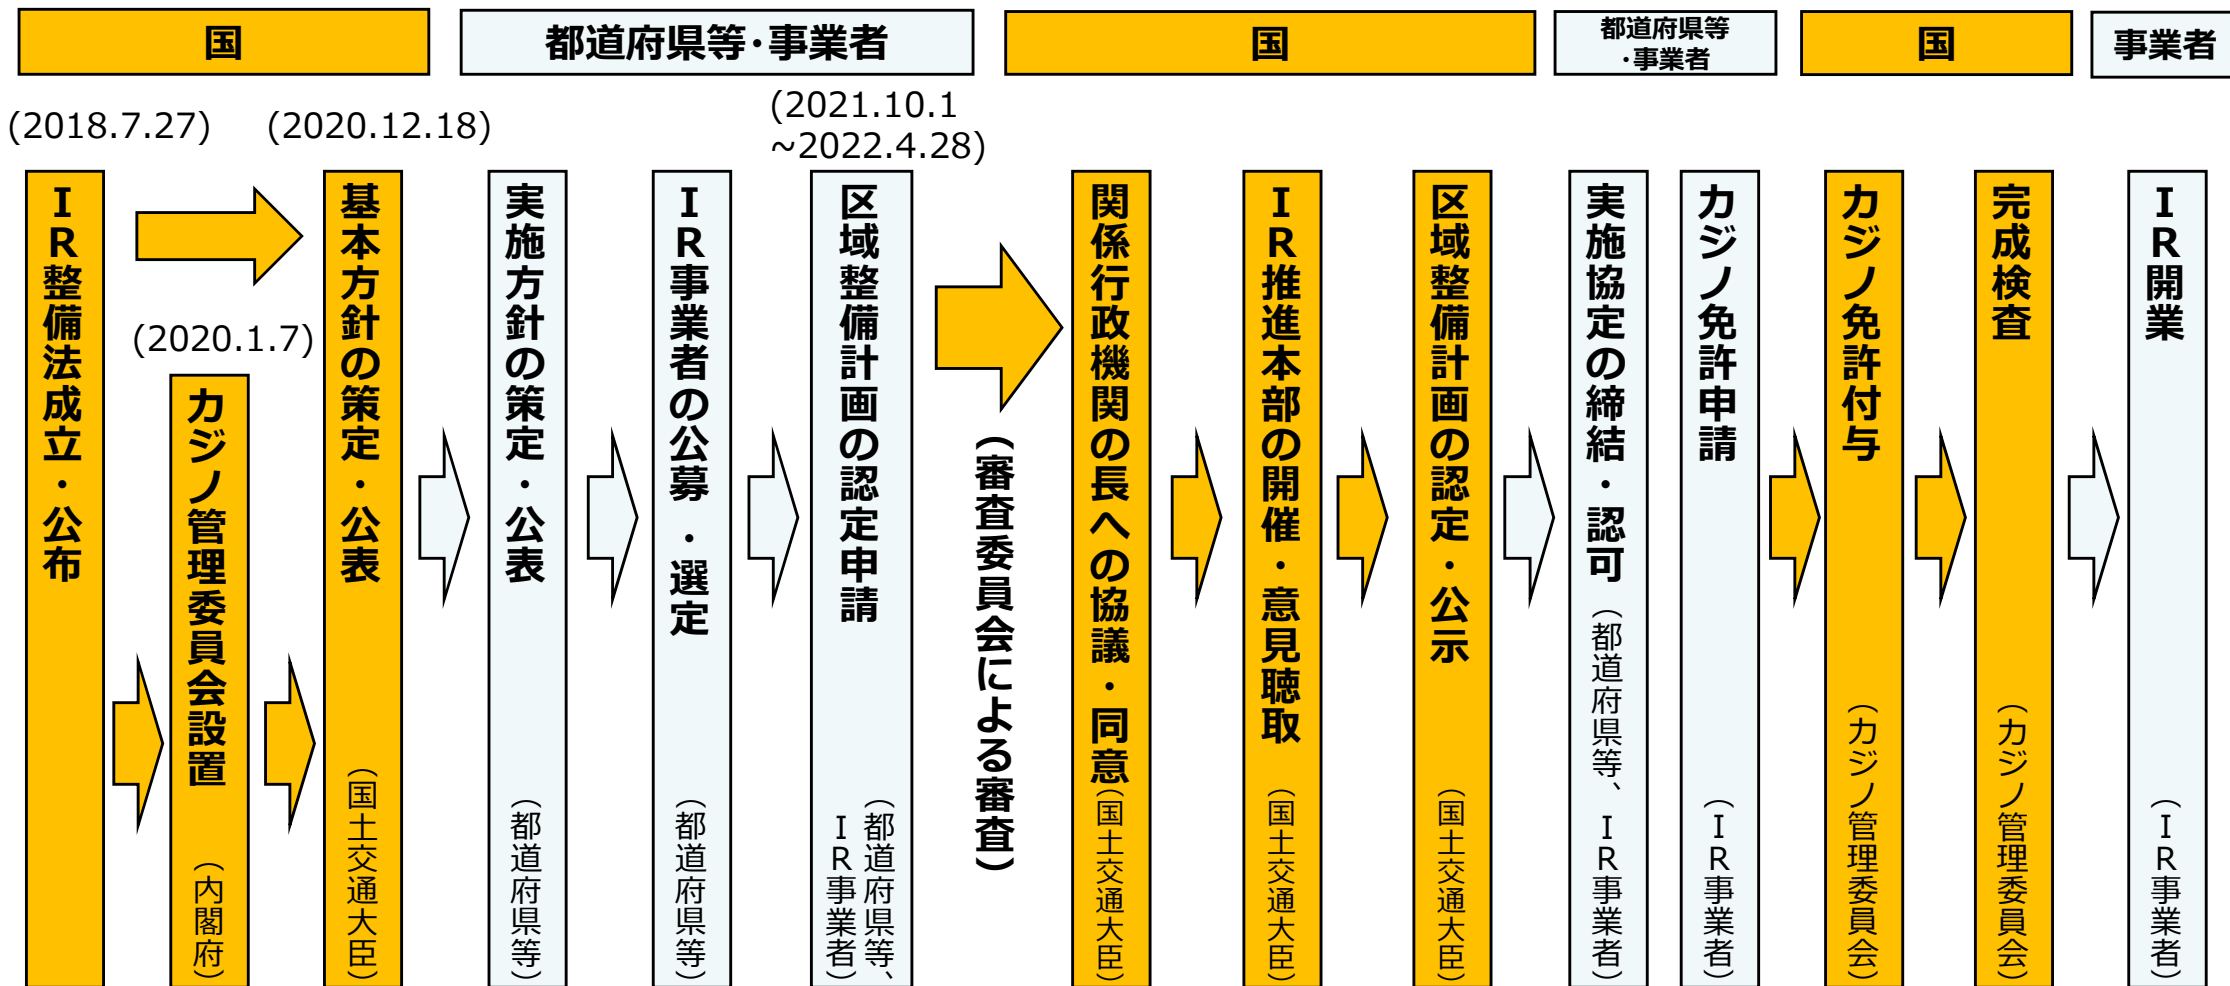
国
都道府県等・事業者
国
都道府県等・事業者
国
事業者

(2018.7.27)
IR整備法成立・公布

(2020.1.7)
カジノ管理委員会設置（内閣府）

(2020.12.18)
基本方針の策定・公表（国土交通大臣）

実施方針の策定・公表（都道府県等）

IR事業者の公募・選定（都道府県等）

(2021.10.1 ~2022.4.28)
区域整備計画の認定申請（都道府県等、IR事業者）

（審査委員会による審査）

関係行政機関の長への協議・同意（国土交通大臣）

IR推進本部の開催・意見聴取（国土交通大臣）

区域整備計画の認定・公示（国土交通大臣）

実施協定の締結・認可（都道府県等、IR事業者）

カジノ免許申請（IR事業者）

カジノ免許付与（カジノ管理委員会）

完成検査（カジノ管理委員会）

IR開業（IR事業者）